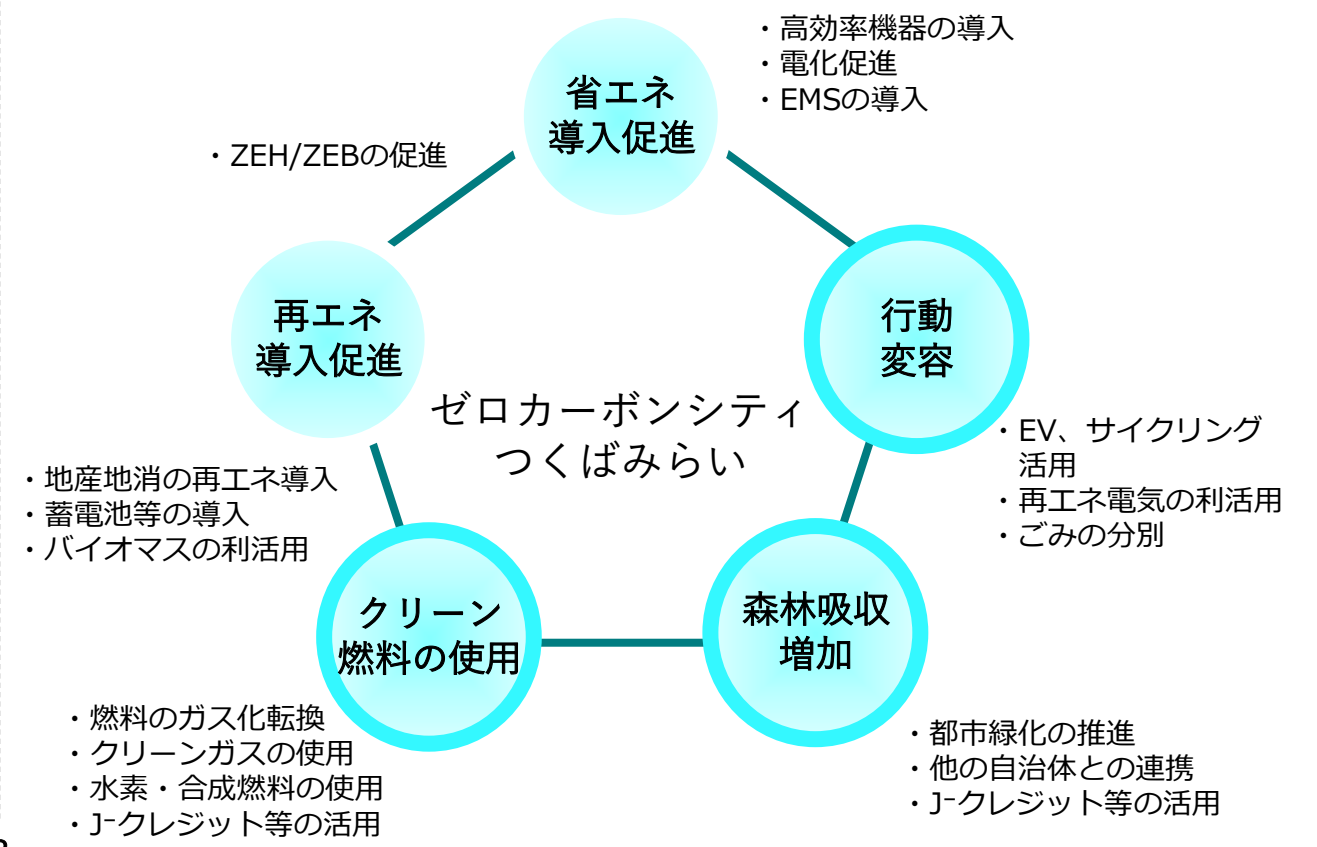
・高効率機器の導入
・電化促進
・EMSの導入

省エネ
導入促進

・ZEH/ZEBの促進

再エネ
導入促進

行動
変容

ゼロカーボンシティ
つくばみらい

・EV、サイクリング活用
・再エネ電気の利活用
・ごみの分別

・地産地消の再エネ導入
・蓄電池等の導入
・バイオマスの利活用

クリーン
燃料の使用

森林吸収
増加

・燃料のガス化転換
・クリーンガスの使用
・水素・合成燃料の使用
・J-クレジット等の活用

・都市緑化の推進
・他の自治体との連携
・J-クレジット等の活用